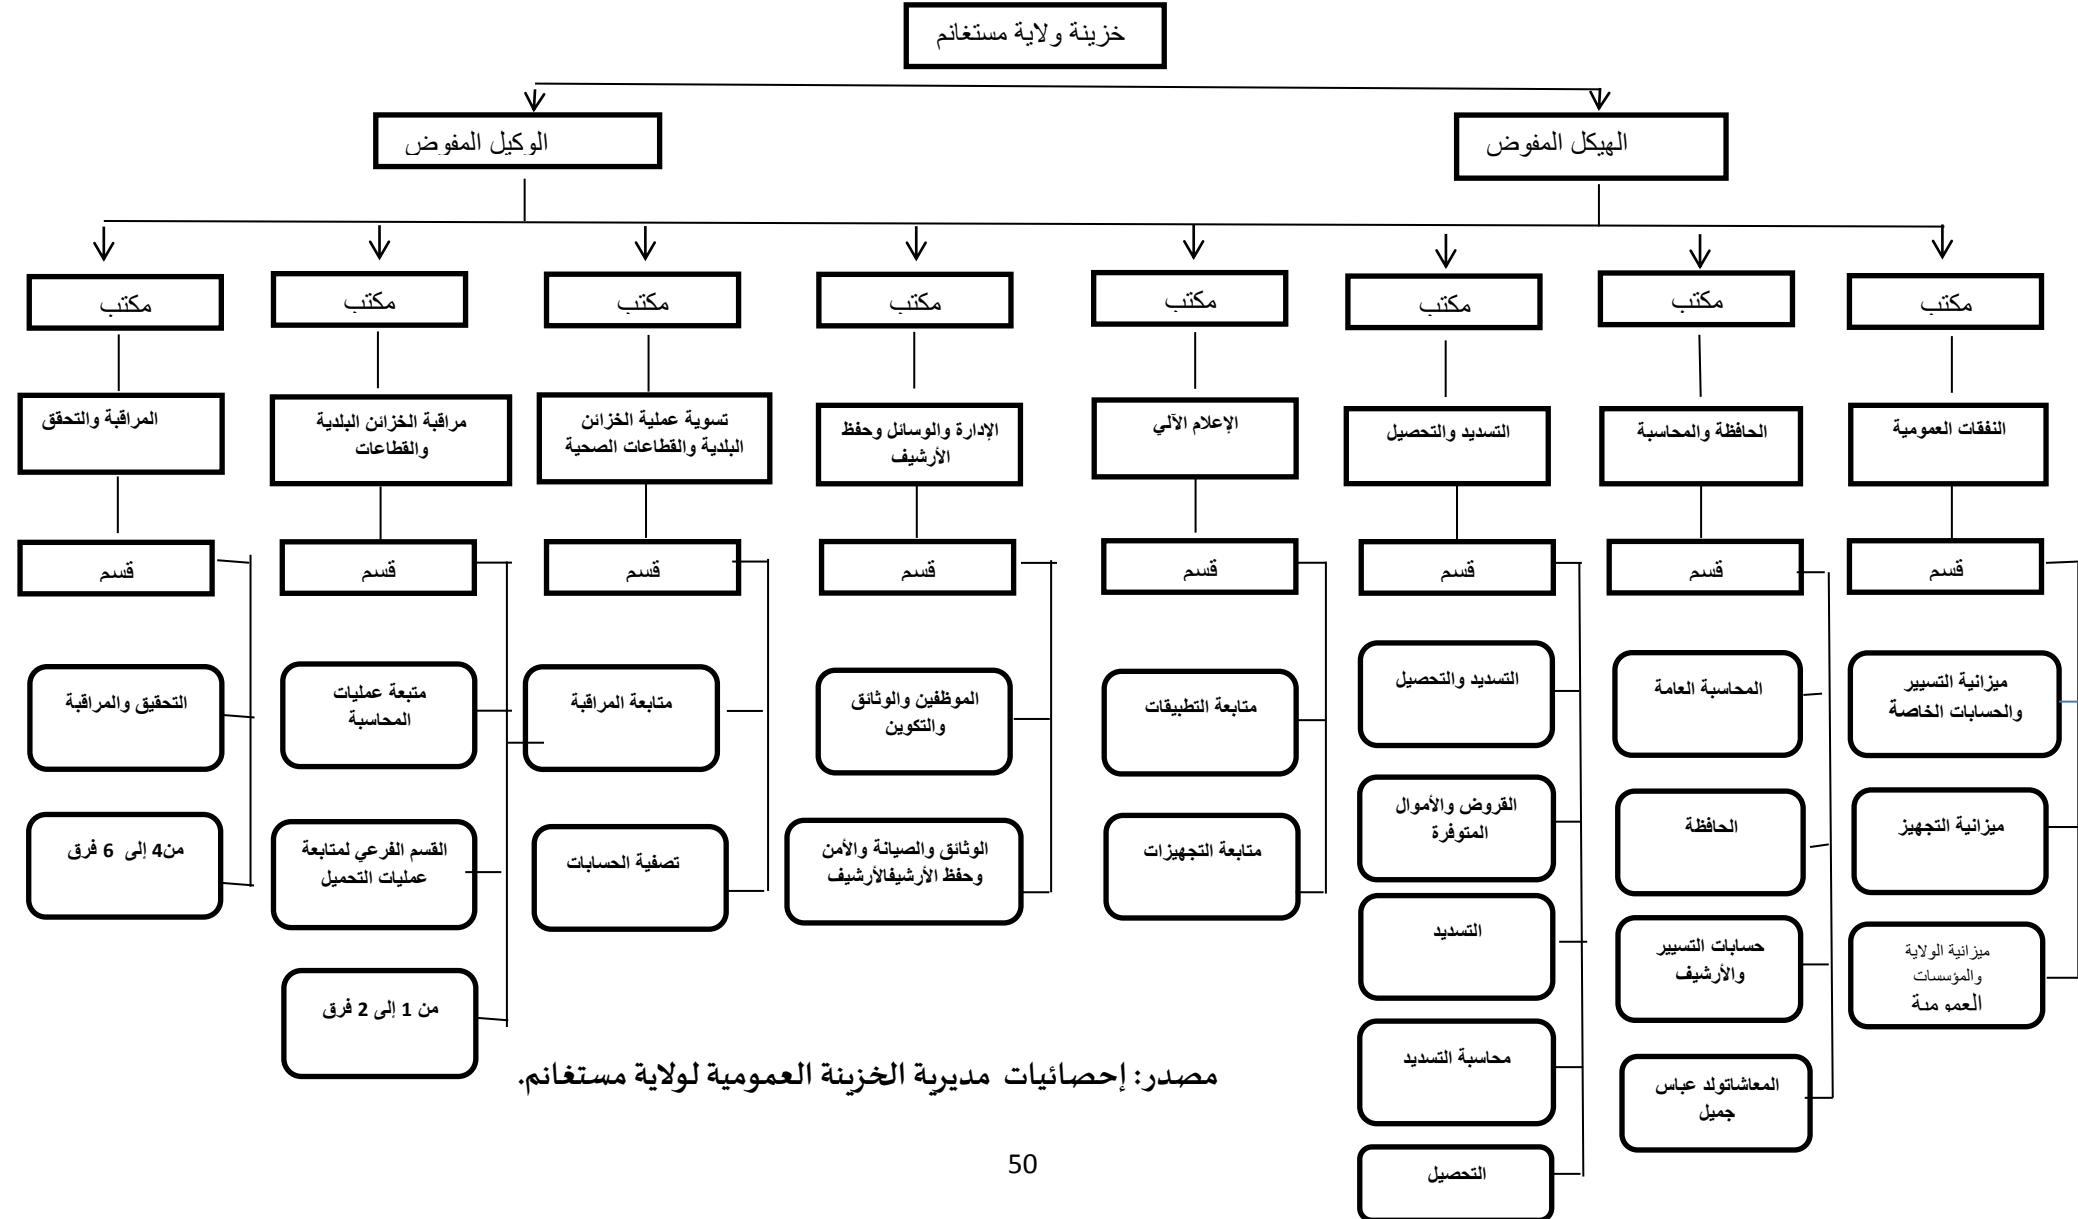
خزينة ولاية مستغانم

الوكيل المفوض

الهيكل المفوض

مكتب
النفقات العمومية
قسم
ميزانية التسيير والحسابات الخاصة
ميزانية التجهيز
ميزانية الولاية والمؤسسات العمو مة

مكتب
الحافظة والمحاسبة
قسم
المحاسبة العامة
الحافظة
حسابات التسيير والأرشيف
المعاشاتولد عباس جميل

مكتب
التسديد والتحصيل
قسم
التسديد والتحصيل
القروض والأموال المتوفرة
التسديد
محاسبة التسديد
التحصيل

مكتب
الإعلام الآلي
قسم
متابعة التطبيقات
متابعة التجهيزات

مكتب
الإدارة والوسائل وحفظ الأرشيف
قسم
الموظفين والوثائق والتكوين
الوثائق والصيانة والأمن وحفظ الأرشيفالأرشيف

مكتب
تسوية عملية الخزائن البلدية والقطاعات الصحية
قسم
متابعة المراقبة
تصفية الحسابات

مكتب
مراقبة الخزائن البلدية والقطاعات
قسم
متبعة عمليات المحاسبة
القسم الفرعي لمتابعة عمليات التحميل
من 1 إلى 2 فرق

مكتب
المراقبة والتحقق
قسم
التحقيق والمراقبة
من4 إلى 6 فرق

مصدر: إحصائيات مديرية الخزينة العمومية لولاية مستغانم.

50